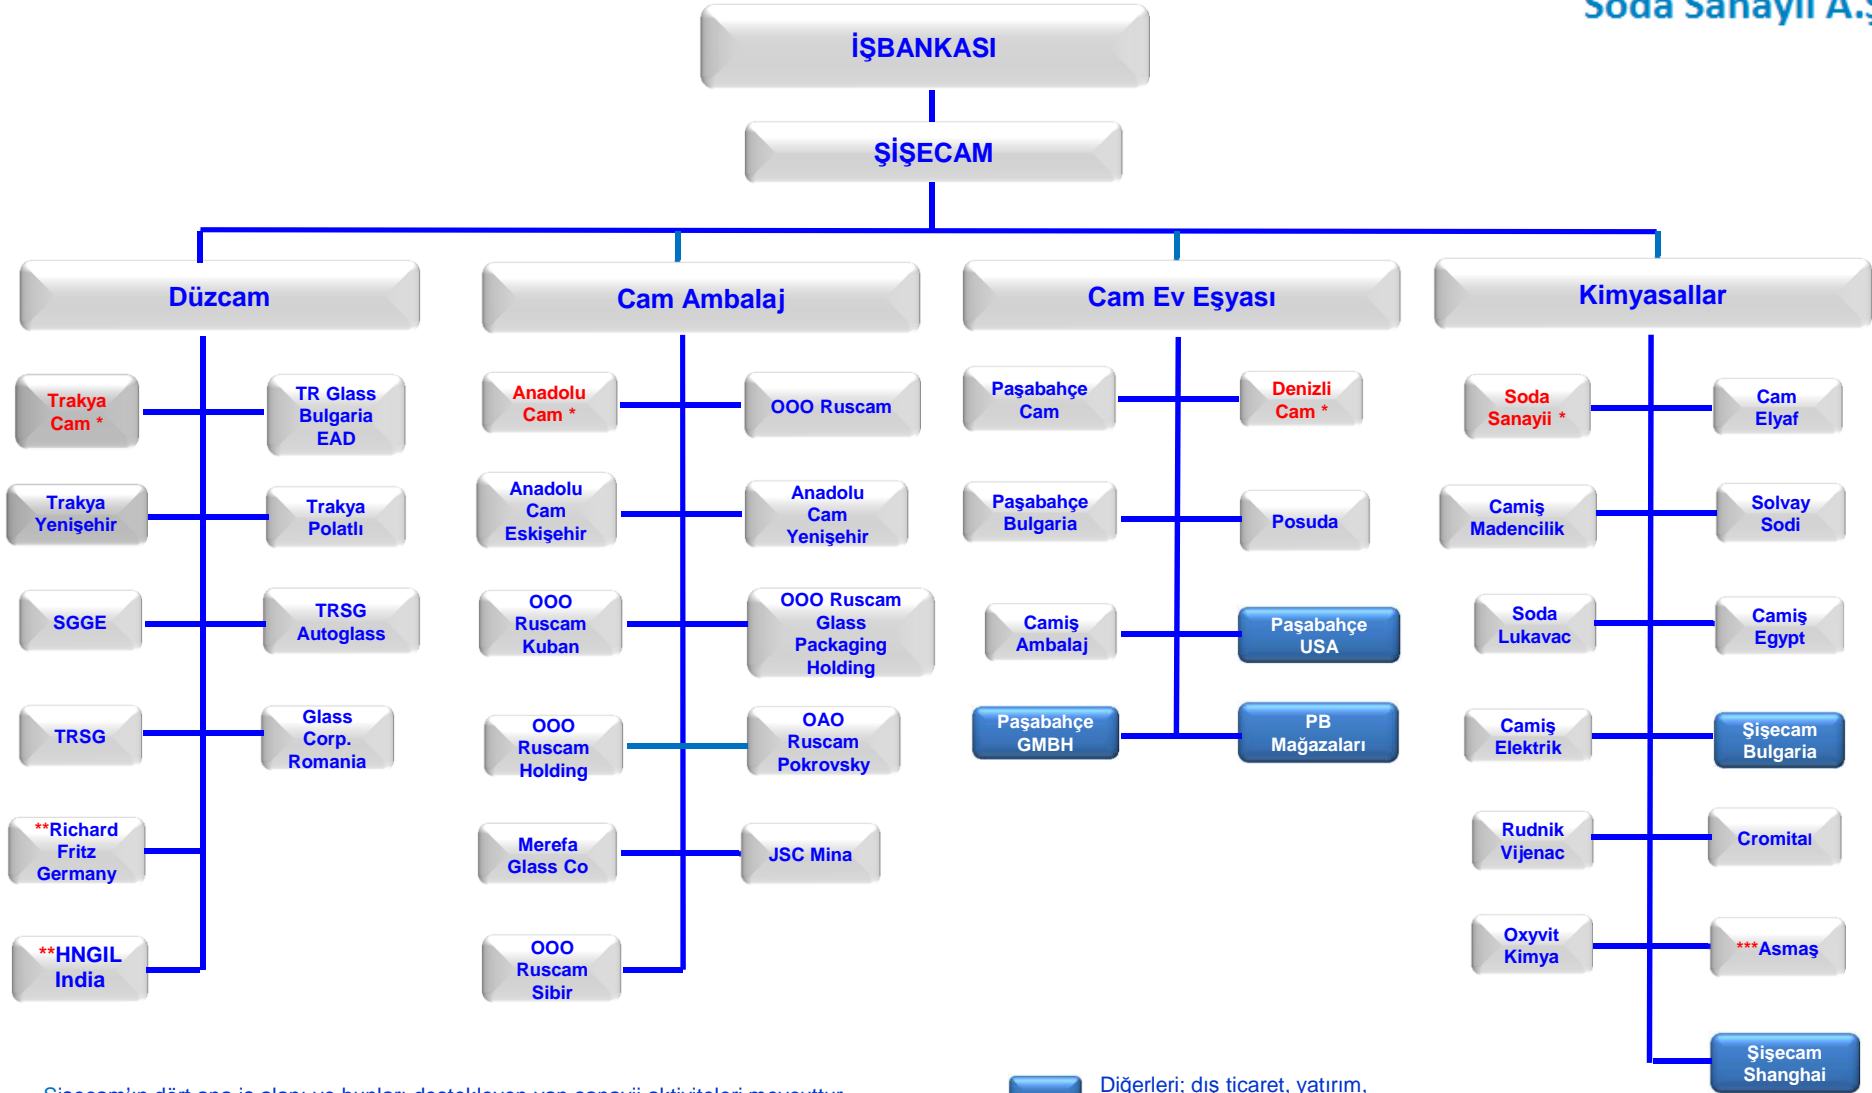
Soda Sanayii A.Ş

İŞBANKASI

ŞİŞECAM

Düzcam

Cam Ambalaj

Cam Ev Eşyası

Kimyasallar

Trakya Cam *

TR Glass Bulgaria EAD

Trakya Yenişehir

Trakya Polatlı

SGGE

TRSG Autoglass

TRSG

Glass Corp. Romania

**Richard Fritz Germany

**HNGIL India

Anadolu Cam *

OOO Ruscam

Anadolu Cam Eskişehir

Anadolu Cam Yenişehir

OOO Ruscam Kuban

OOO Ruscam Glass Packaging Holding

OOO Ruscam Holding

OAO Ruscam Pokrovsky

Merefa Glass Co

JSC Mina

OOO Ruscam Sibir

Paşabahçe Cam

Denizli Cam *

Paşabahçe Bulgaria

Posuda

Camiş Ambalaj

Paşabahçe USA

Paşabahçe GMBH

PB Mağazaları

Soda Sanayii *

Cam Elyaf

Camiş Madencilik

Solvay Sodi

Soda Lukavac

Camiş Egypt

Camiş Elektrik

Şişecam Bulgaria

Rudnik Vijenac

Cromital

Oxyvit Kimya

***Asmaş

Şişecam Shanghai

Şişecam'ın dört ana iş alanı ve bunları destekleyen yan sanayii aktiviteleri mevcuttur.

Diğerleri: dış ticaret, yatırım,